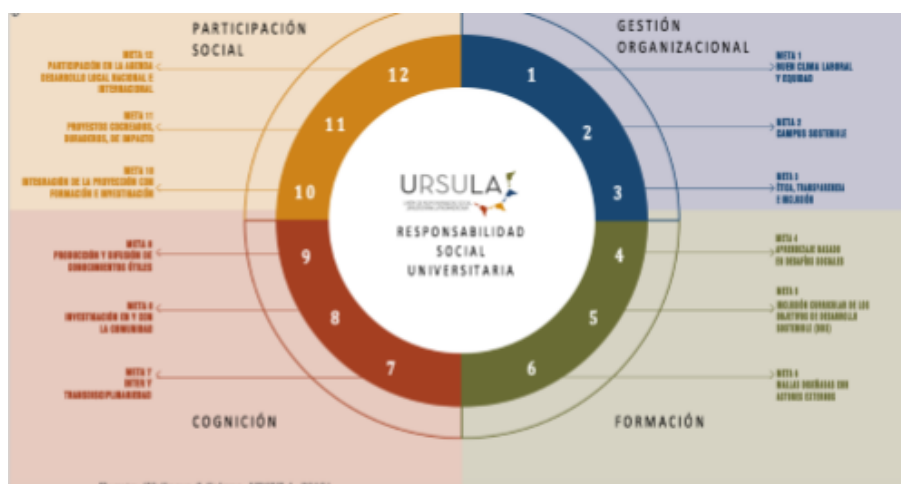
PARTICIPACIÓN SOCIAL

GESTIÓN ORGANIZACIONAL

META 12
PARTICIPACIÓN EN LA AGENDA DESARROLLO LOCAL NACIONAL E INTERNACIONAL

META 11
PROYECTOS COCREADOS, DURADEROS, DE IMPACTO

META 10
INTEGRACIÓN DE LA PROYECCIÓN CON FORMACIÓN E INVESTIGACIÓN

META 1
BUEN CLIMA LABORAL Y EQUIDAD

META 2
CAMPUS SOSTENIBLE

META 3
ÉTICA, TRANSPARENCIA E INCLUSIÓN

12
11
10
1
2
3

URSULA
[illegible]

RESPONSABILIDAD SOCIAL UNIVERSITARIA

META 9
PRODUCCIÓN Y DIFUSIÓN DE CONOCIMIENTOS ÚTILES

META 8
INVESTIGACIÓN EN Y CON LA COMUNIDAD

META 7
INTER Y TRANSDISCIPLINARIEDAD

META 4
APRENDIZAJE BASADO EN DESAFÍOS SOCIALES

META 5
INCLUSIÓN CURRICULAR DE LOS OBJETIVOS DE DESARROLLO SOSTENIBLE (ODS)

META 6
MALLAS DISEÑADAS CON ACTORES EXTERNOS

9
8
7
4
5
6

COGNICIÓN

FORMACIÓN

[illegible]